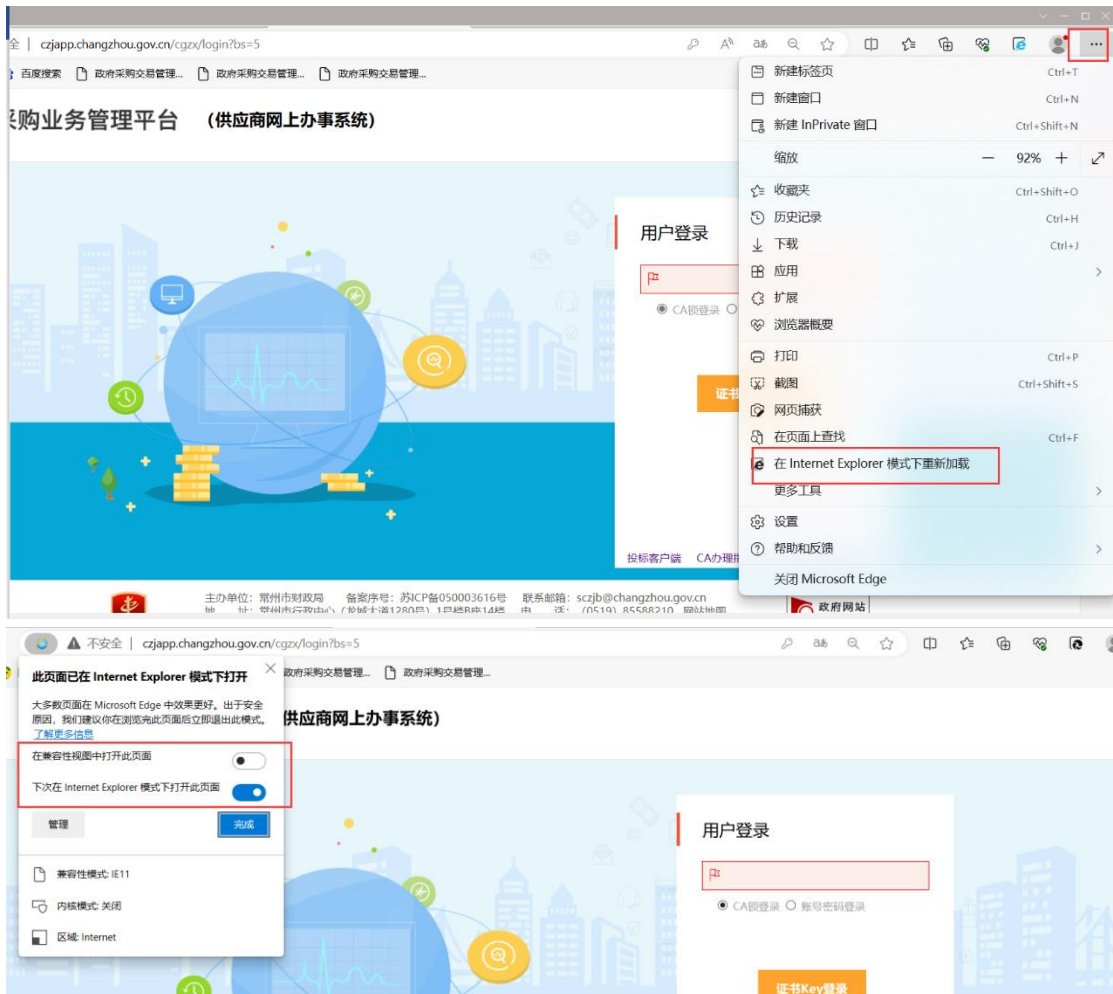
全 | czjapp.changzhou.gov.cn/cgzx/login?bs=5

百度搜索 政府采购交易管理... 政府采购交易管理... 政府采购交易管理...

采购业务管理平台 (供应商网上办事系统)

用户登录

CA锁登录

证书

投标客户端 CA办理

主办单位: 常州市财政局 备案序号: 苏ICP备050003616号 联系邮箱: sczjb@changzhou.gov.cn

政府网站

新建标签页 Ctrl+T
新建窗口 Ctrl+N
新建 InPrivate 窗口 Ctrl+Shift+N
缩放 — 92% +
收藏夹 Ctrl+Shift+O
历史记录 Ctrl+H
下载 Ctrl+J
应用
扩展
浏览器概要
打印 Ctrl+P
截图 Ctrl+Shift+S
网页捕获
在页面上查找 Ctrl+F
在 Internet Explorer 模式下重新加载
更多工具
设置
帮助和反馈
关闭 Microsoft Edge

不安全 | czjapp.changzhou.gov.cn/cgzx/login?bs=5

政府采购交易管理... 政府采购交易管理...

此页面已在 Internet Explorer 模式下打开

大多数页面在 Microsoft Edge 中效果更好。出于安全原因，我们建议你在浏览完此页面后立即退出此模式。
了解更多信息

在兼容性视图中打开此页面

下次在 Internet Explorer 模式下打开此页面

管理 完成

兼容性模式: IE11

内核模式: 关闭

区域: Internet

(供应商网上办事系统)

用户登录

CA锁登录 账号密码登录

证书Key登录